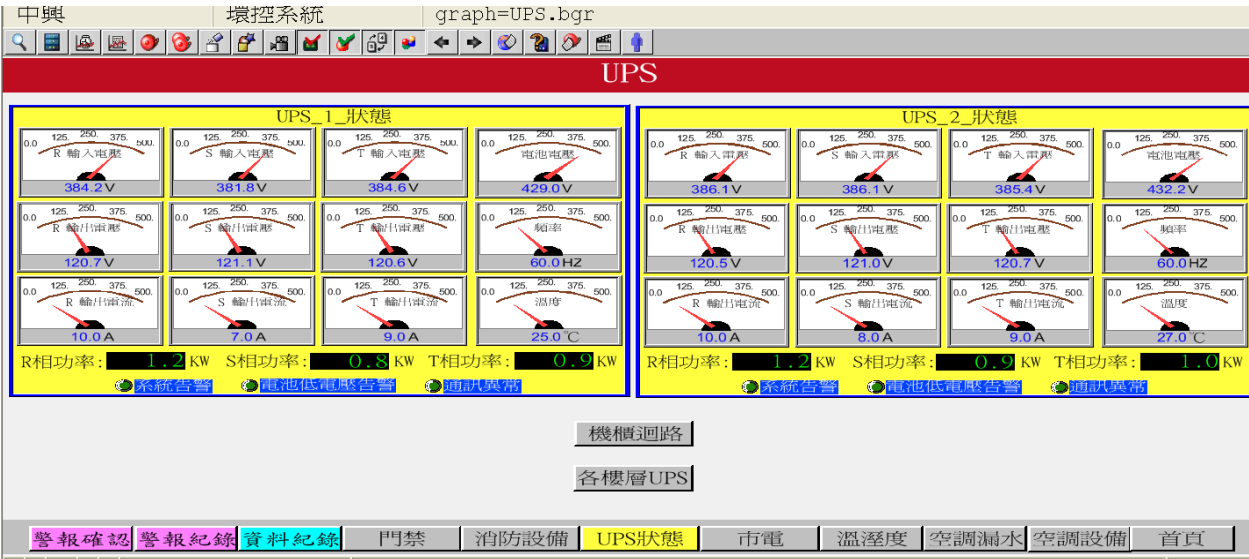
中興 環控系統 graph=UPS.bgr

UPS

UPS_1_狀態

0.0 125. 250. 375. 500. R 輸入電壓 384.2 V
0.0 125. 250. 375. 500. S 輸入電壓 381.8 V
0.0 125. 250. 375. 500. T 輸入電壓 384.6 V
0.0 125. 250. 375. 500. 電池電壓 429.0 V
0.0 125. 250. 375. 500. R 輸出電壓 120.7 V
0.0 125. 250. 375. 500. S 輸出電壓 121.1 V
0.0 125. 250. 375. 500. T 輸出電壓 120.6 V
0.0 125. 250. 375. 500. 頻率 60.0 HZ
0.0 125. 250. 375. 500. R 輸出電流 10.0 A
0.0 125. 250. 375. 500. S 輸出電流 7.0 A
0.0 125. 250. 375. 500. T 輸出電流 9.0 A
0.0 125. 250. 375. 500. 溫度 25.0 ℃

R相功率: 1.2 KW S相功率: 0.8 KW T相功率: 0.9 KW

系統告警 電池低電壓告警 通訊異常

UPS_2_狀態

0.0 125. 250. 375. 500. R 輸入電壓 386.1 V
0.0 125. 250. 375. 500. S 輸入電壓 386.1 V
0.0 125. 250. 375. 500. T 輸入電壓 385.4 V
0.0 125. 250. 375. 500. 電池電壓 432.2 V
0.0 125. 250. 375. 500. R 輸出電壓 120.5 V
0.0 125. 250. 375. 500. S 輸出電壓 121.0 V
0.0 125. 250. 375. 500. T 輸出電壓 120.7 V
0.0 125. 250. 375. 500. 頻率 60.0 HZ
0.0 125. 250. 375. 500. R 輸出電流 10.0 A
0.0 125. 250. 375. 500. S 輸出電流 8.0 A
0.0 125. 250. 375. 500. T 輸出電流 9.0 A
0.0 125. 250. 375. 500. 溫度 27.0 ℃

R相功率: 1.2 KW S相功率: 0.9 KW T相功率: 1.0 KW

系統告警 電池低電壓告警 通訊異常

機櫃迴路

各樓層UPS

警報確認 警報紀錄 資料紀錄 門禁 消防設備 UPS狀態 市電 溫溼度 空調漏水 空調設備 首頁